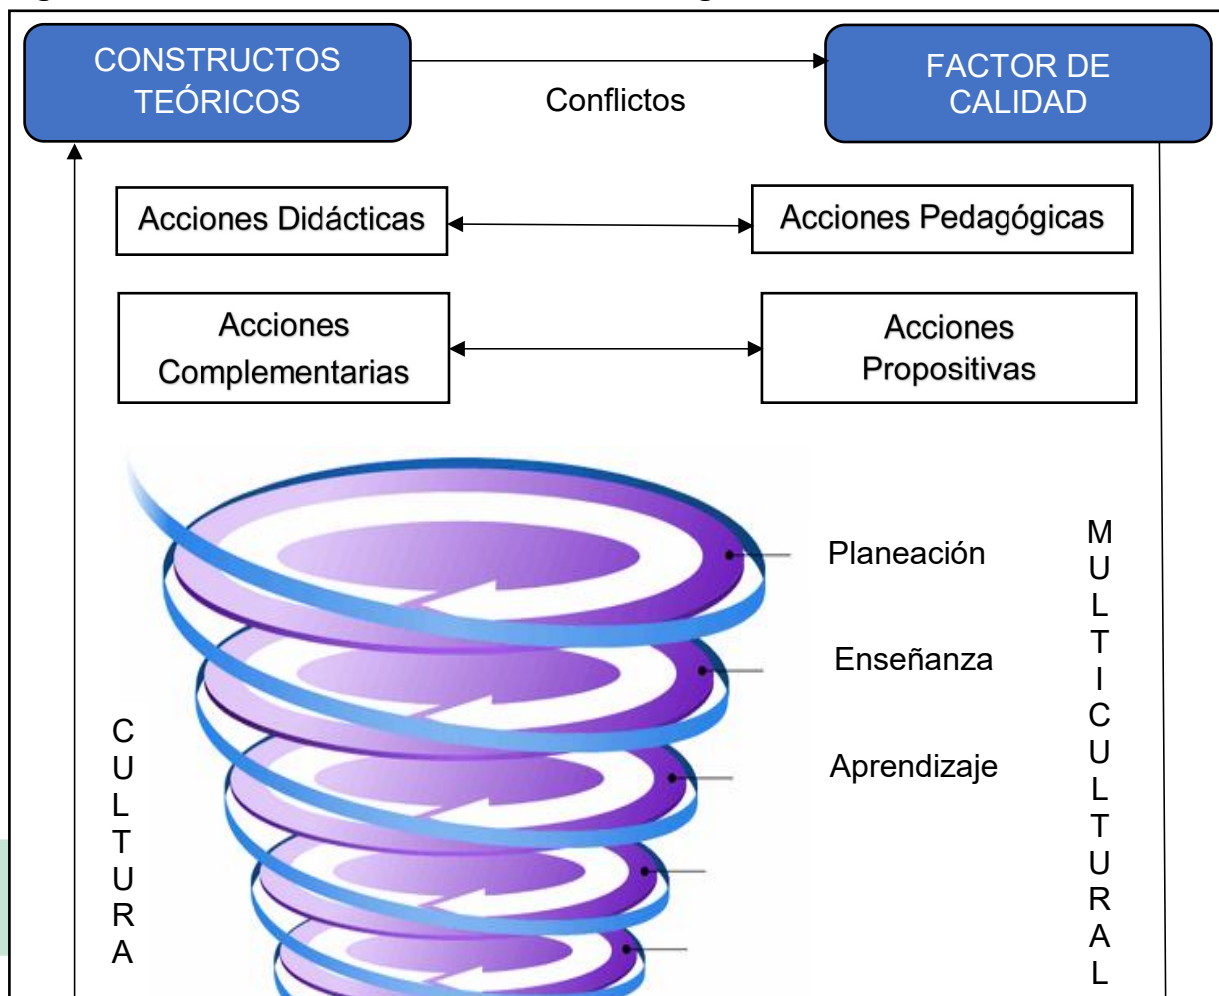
CONSTRUCTOS TEÓRICOS

Conflictos

FACTOR DE CALIDAD

Acciones Didácticas

Acciones Pedagógicas

Acciones Complementarias

Acciones Propositivas

Planeación

Enseñanza

Aprendizaje

CULTURA

MULTICULTURAL